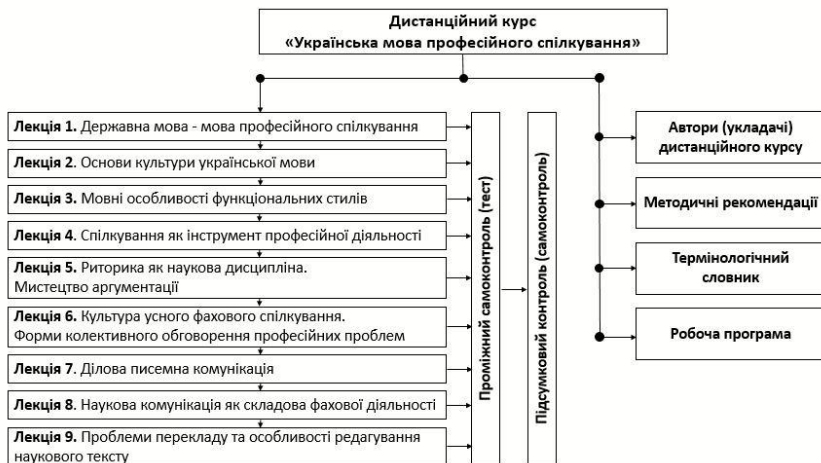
Дистанційний курс
«Українська мова професійного спілкування»

Лекція 1. Державна мова - мова професійного спілкування

Лекція 2. Основи культури української мови

Лекція 3. Мовні особливості функціональних стилів

Лекція 4. Спілкування як інструмент професійної діяльності

Лекція 5. Риторика як наукова дисципліна. Мистецтво аргументації

Лекція 6. Культура усного фахового спілкування. Форми колективного обговорення професійних проблем

Лекція 7. Ділова писемна комунікація

Лекція 8. Наукова комунікація як складова фахової діяльності

Лекція 9. Проблеми перекладу та особливості редагування наукового тексту

Проміжний самоконтроль (тест)

Підсумковий контроль (самоконтроль)

Автори (укладачі) дистанційного курсу

Методичні рекомендації

Термінологічний словник

Робоча програма